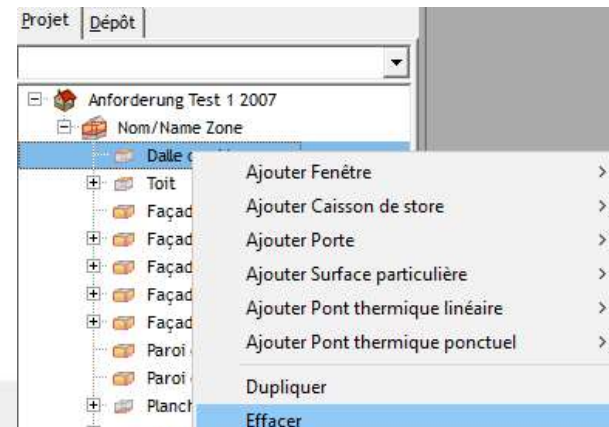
Projet | Dépôt

Anforderung Test 1 2007
Nom/Name Zone
Dalle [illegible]
Toit
Façad
Façad
Façad
Façad
Façad
Paroi
Paroi
Planch

Ajouter Fenêtre >
Ajouter Caisson de store >
Ajouter Porte >
Ajouter Surface particulière >
Ajouter Pont thermique linéaire >
Ajouter Pont thermique ponctuel >
Dupliquer
Effacer